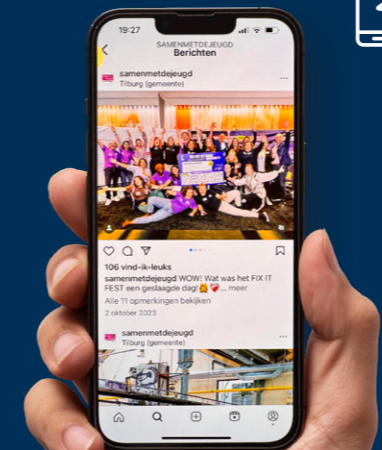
19:27

SAMENMETDEJEUGD
Berichten

samenmetdejeugd
Tilburg (gemeente)

106 vind-ik-leuks
samenmetdejeugd WOW! Wat was het FIX IT FEST een geslaagde dag! ... meer
Alle 11 opmerkingen bekijken
2 oktober 2023

samenmetdejeugd
Tilburg (gemeente)